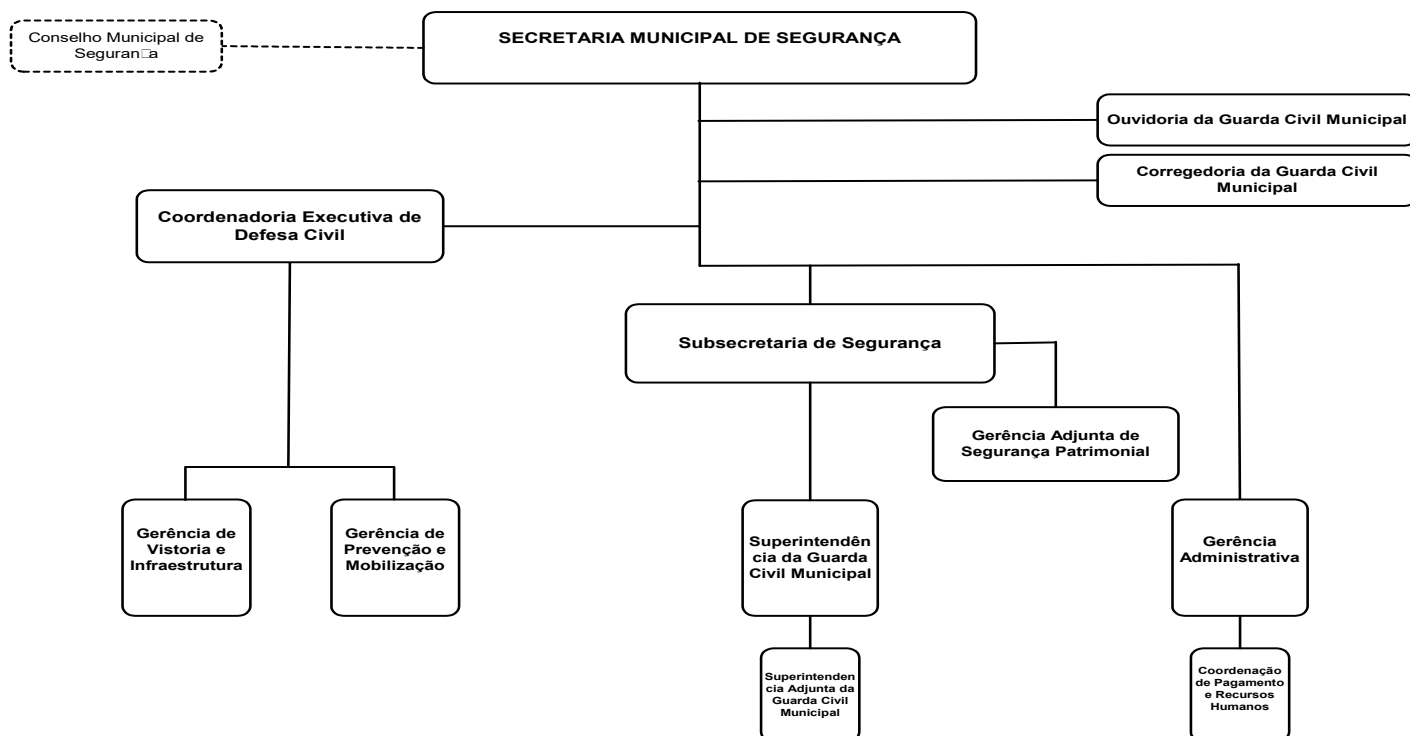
Conselho Municipal de Seguran□a

SECRETARIA MUNICIPAL DE SEGURANÇA

Ouvidoria da Guarda Civil Municipal

Corregedoria da Guarda Civil Municipal

Coordenadoria Executiva de Defesa Civil

Subsecretaria de Segurança

Gerência Adjunta de Segurança Patrimonial

Gerência de Vistoria e Infraestrutura

Gerência de Prevenção e Mobilização

Superintendência da Guarda Civil Municipal

Gerência Administrativa

Superintendencia Adjunta da Guarda Civil Municipal

Coordenação de Pagamento e Recursos Humanos